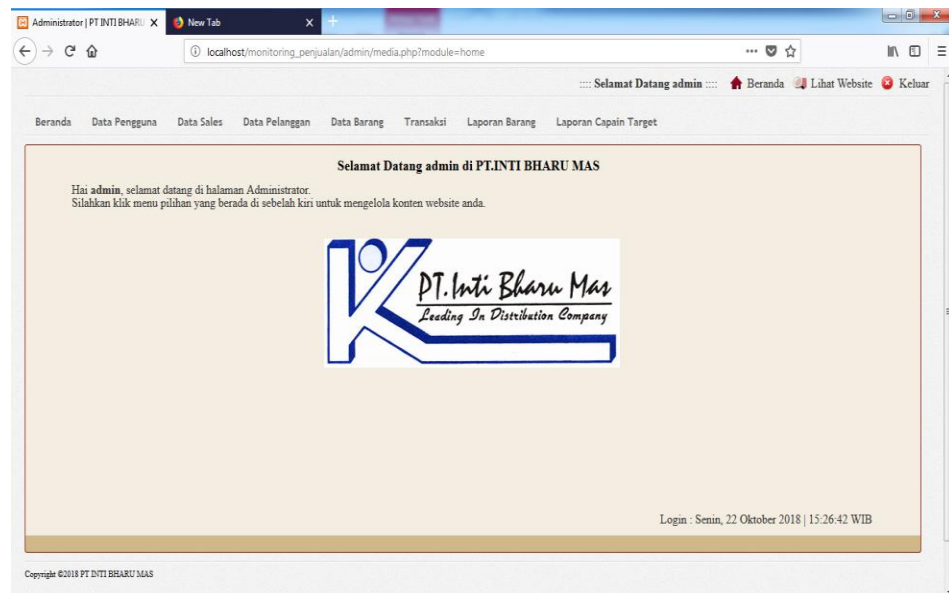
Administrator | PT INTI BHARU
New Tab
localhost/monitoring_penjualan/admin/media.php?module=home

:::: Selamat Datang admin :::: Beranda Lihat Website Keluar

Beranda Data Pengguna Data Sales Data Pelanggan Data Barang Transaksi Laporan Barang Laporan Capain Target

Selamat Datang admin di PT.INTI BHARU MAS

Hai **admin**, selamat datang di halaman Administrator.
Silahkan klik menu pilihan yang berada di sebelah kiri untuk mengelola konten website anda.

PT. Inti Bharu Mas
Leading In Distribution Company

Login : Senin, 22 Oktober 2018 | 15:26:42 WIB

Copyright ©2018 PT INTI BHARU MAS